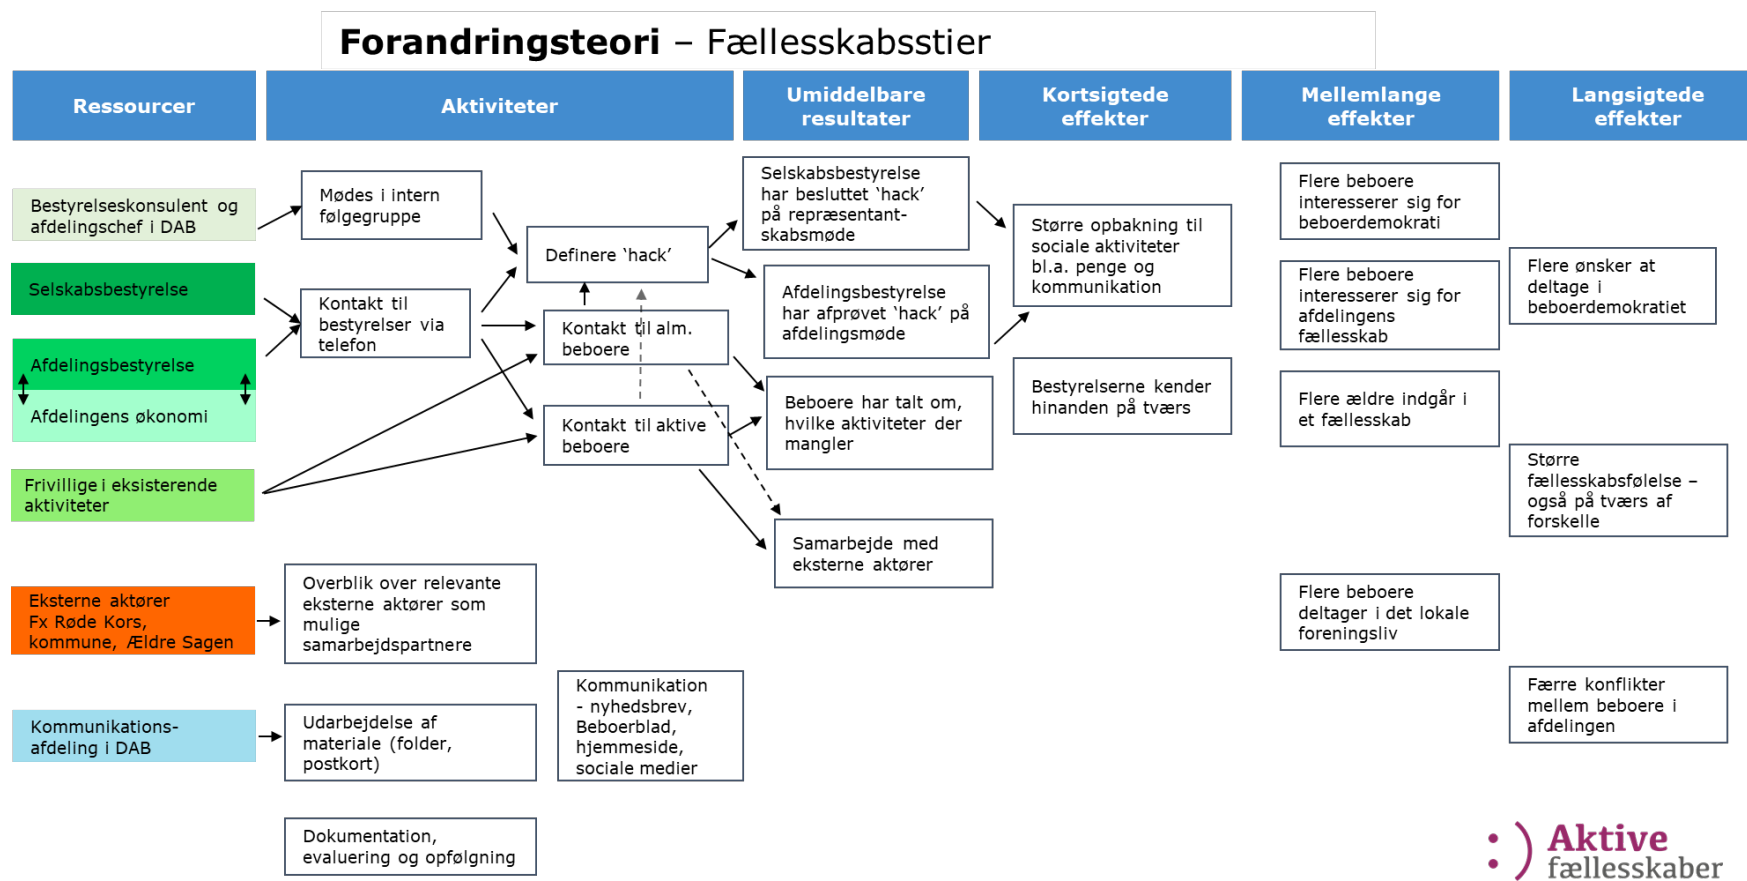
**Forandringsteori** – Fællesskabsstier

Ressourcer

Aktiviteter

Umiddelbare resultater

Kortsigtede effekter

Mellemlange effekter

Langsigtede effekter

Bestyrelseskonsulent og afdelingschef i DAB

Selskabsbestyrelse

Afdelingsbestyrelse

Afdelingens økonomi

Frivillige i eksisterende aktiviteter

Eksterne aktører Fx Røde Kors, kommune, Ældre Sagen

Kommunikations-afdeling i DAB

Mødes i intern følgegruppe

Kontakt til bestyrelser via telefon

Definere 'hack'

Kontakt til alm. beboere

Kontakt til aktive beboere

Overblik over relevante eksterne aktører som mulige samarbejdspartnere

Udarbejdelse af materiale (folder, postkort)

Kommunikation - nyhedsbrev, Beboerblad, hjemmeside, sociale medier

Dokumentation, evaluering og opfølgning

Selskabsbestyrelse har besluttet 'hack' på repræsentant-skabsmøde

Afdelingsbestyrelse har afprøvet 'hack' på afdelingsmøde

Beboere har talt om, hvilke aktiviteter der mangler

Samarbejde med eksterne aktører

Større opbakning til sociale aktiviteter bl.a. penge og kommunikation

Bestyrelserne kender hinanden på tværs

Flere beboere interesserer sig for beboerdemokrati

Flere beboere interesserer sig for afdelingens fællesskab

Flere ældre indgår i et fællesskab

Flere beboere deltager i det lokale foreningsliv

Flere ønsker at deltage i beboerdemokratiet

Større fællesskabsfølelse – også på tværs af forskelle

Færre konflikter mellem beboere i afdelingen

Aktive fællesskaber